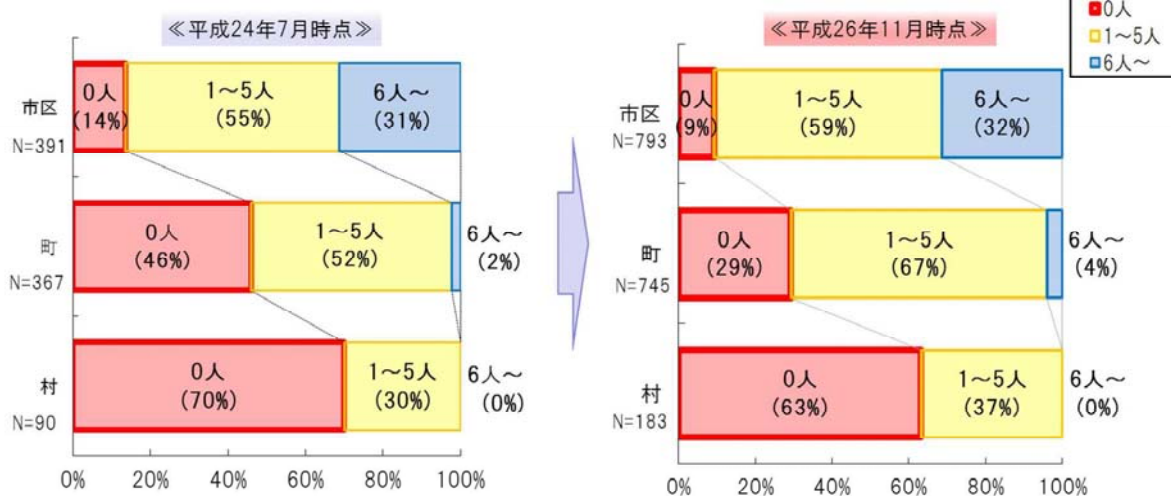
≪平成24年7月時点≫

市区
N=391
0人
(14%)
1～5人
(55%)
6人～
(31%)

町
N=367
0人
(46%)
1～5人
(52%)
6人～
(2%)

村
N=90
0人
(70%)
1～5人
(30%)
6人～
(0%)

0% 20% 40% 60% 80% 100%

≪平成26年11月時点≫

0人
1～5人
6人～

市区
N=793
0人
(9%)
1～5人
(59%)
6人～
(32%)

町
N=745
0人
(29%)
1～5人
(67%)
6人～
(4%)

村
N=183
0人
(63%)
1～5人
(37%)
6人～
(0%)

0% 20% 40% 60% 80% 100%